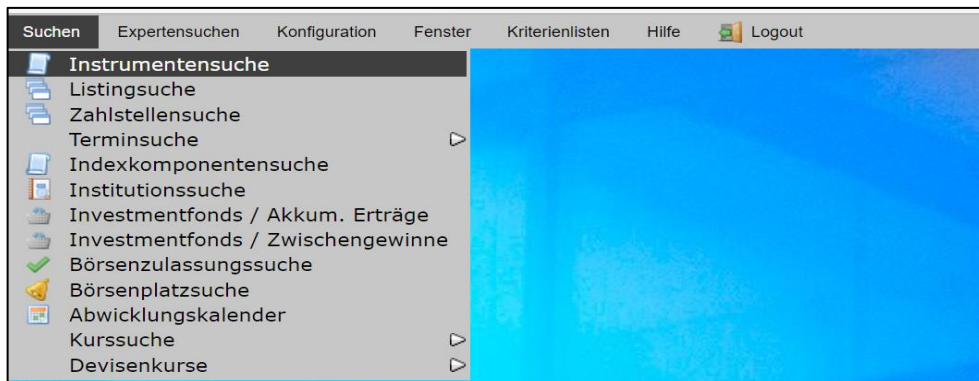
Suchen Expertensuchen Konfiguration Fenster Kriterienlisten Hilfe Logout

Instrumentensuche
Listingsuche
Zahlstellensuche
Terminsuche
Indexkomponentensuche
Institutionssuche
Investmentfonds / Akkum. Erträge
Investmentfonds / Zwischengewinne
Börsenzulassungssuche
Börsenplatzsuche
Abwicklungskalender
Kurssuche
Devisenkurse